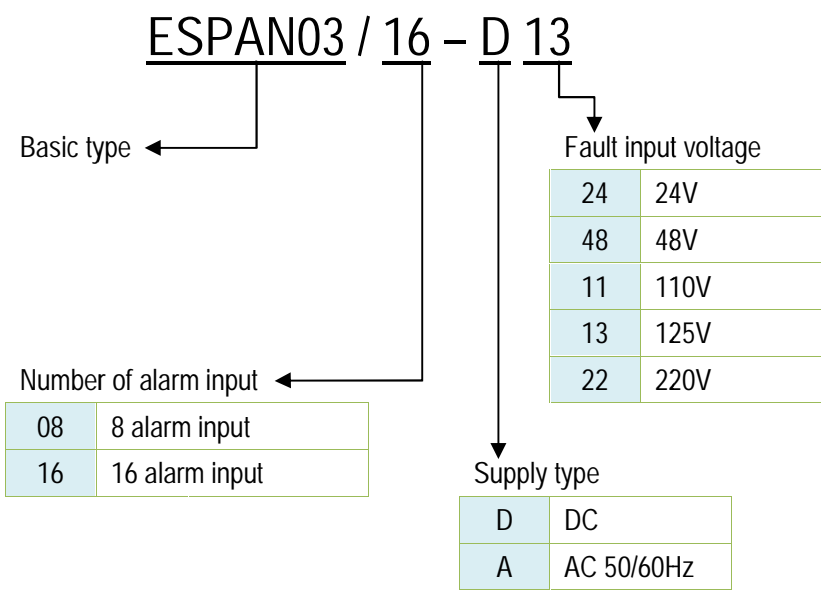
ESPAN03 / 16 – D 13

Basic type

Fault input voltage

| 24 | 24V |
|---|---|
| 48 | 48V |
| 11 | 110V |
| 13 | 125V |
| 22 | 220V |

Number of alarm input

| 08 | 8 alarm input |
|---|---|
| 16 | 16 alarm input |

Supply type

| D | DC |
|---|---|
| A | AC 50/60Hz |